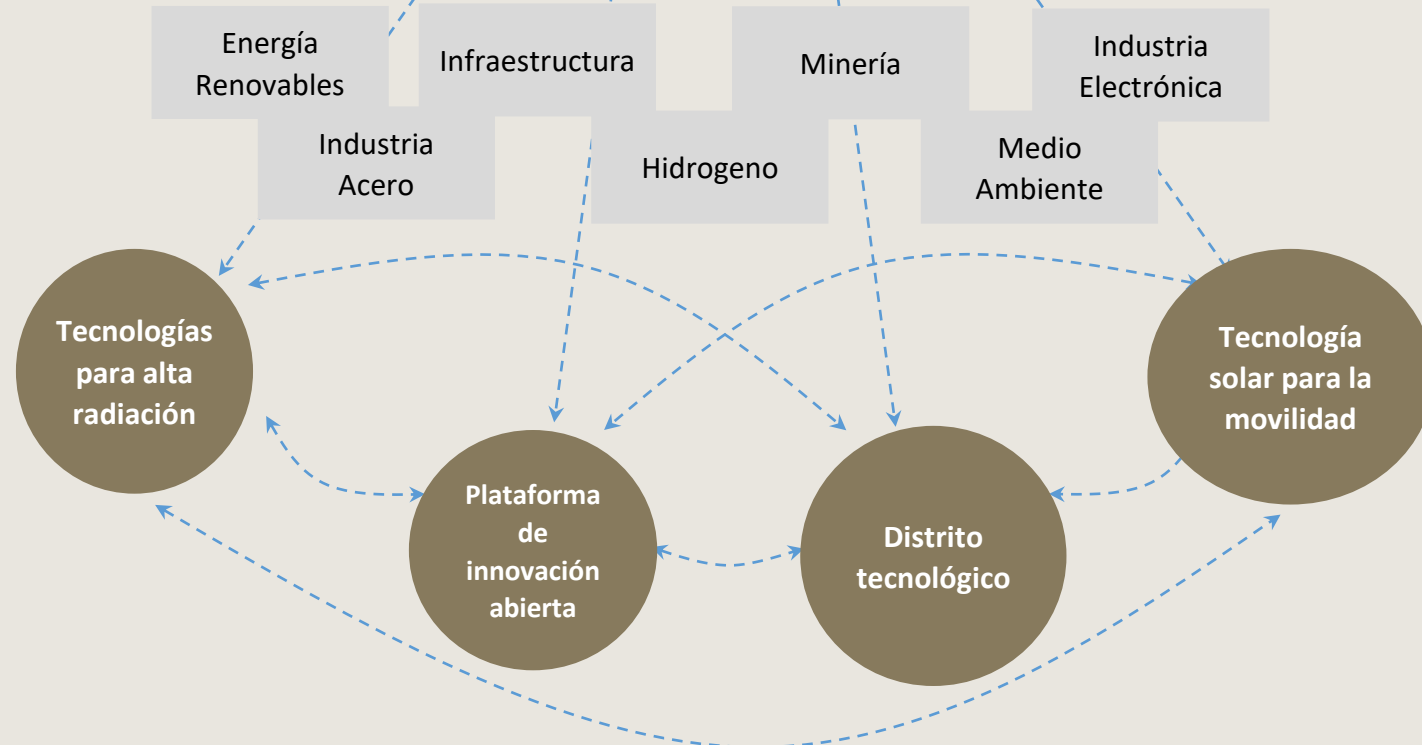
Energía Renovables

Infraestructura

Minería

Industria Electrónica

Industria Acero

Hidrogeno

Medio Ambiente

Tecnologías para alta radiación

Tecnología solar para la movilidad

Plataforma de innovación abierta

Distrito tecnológico